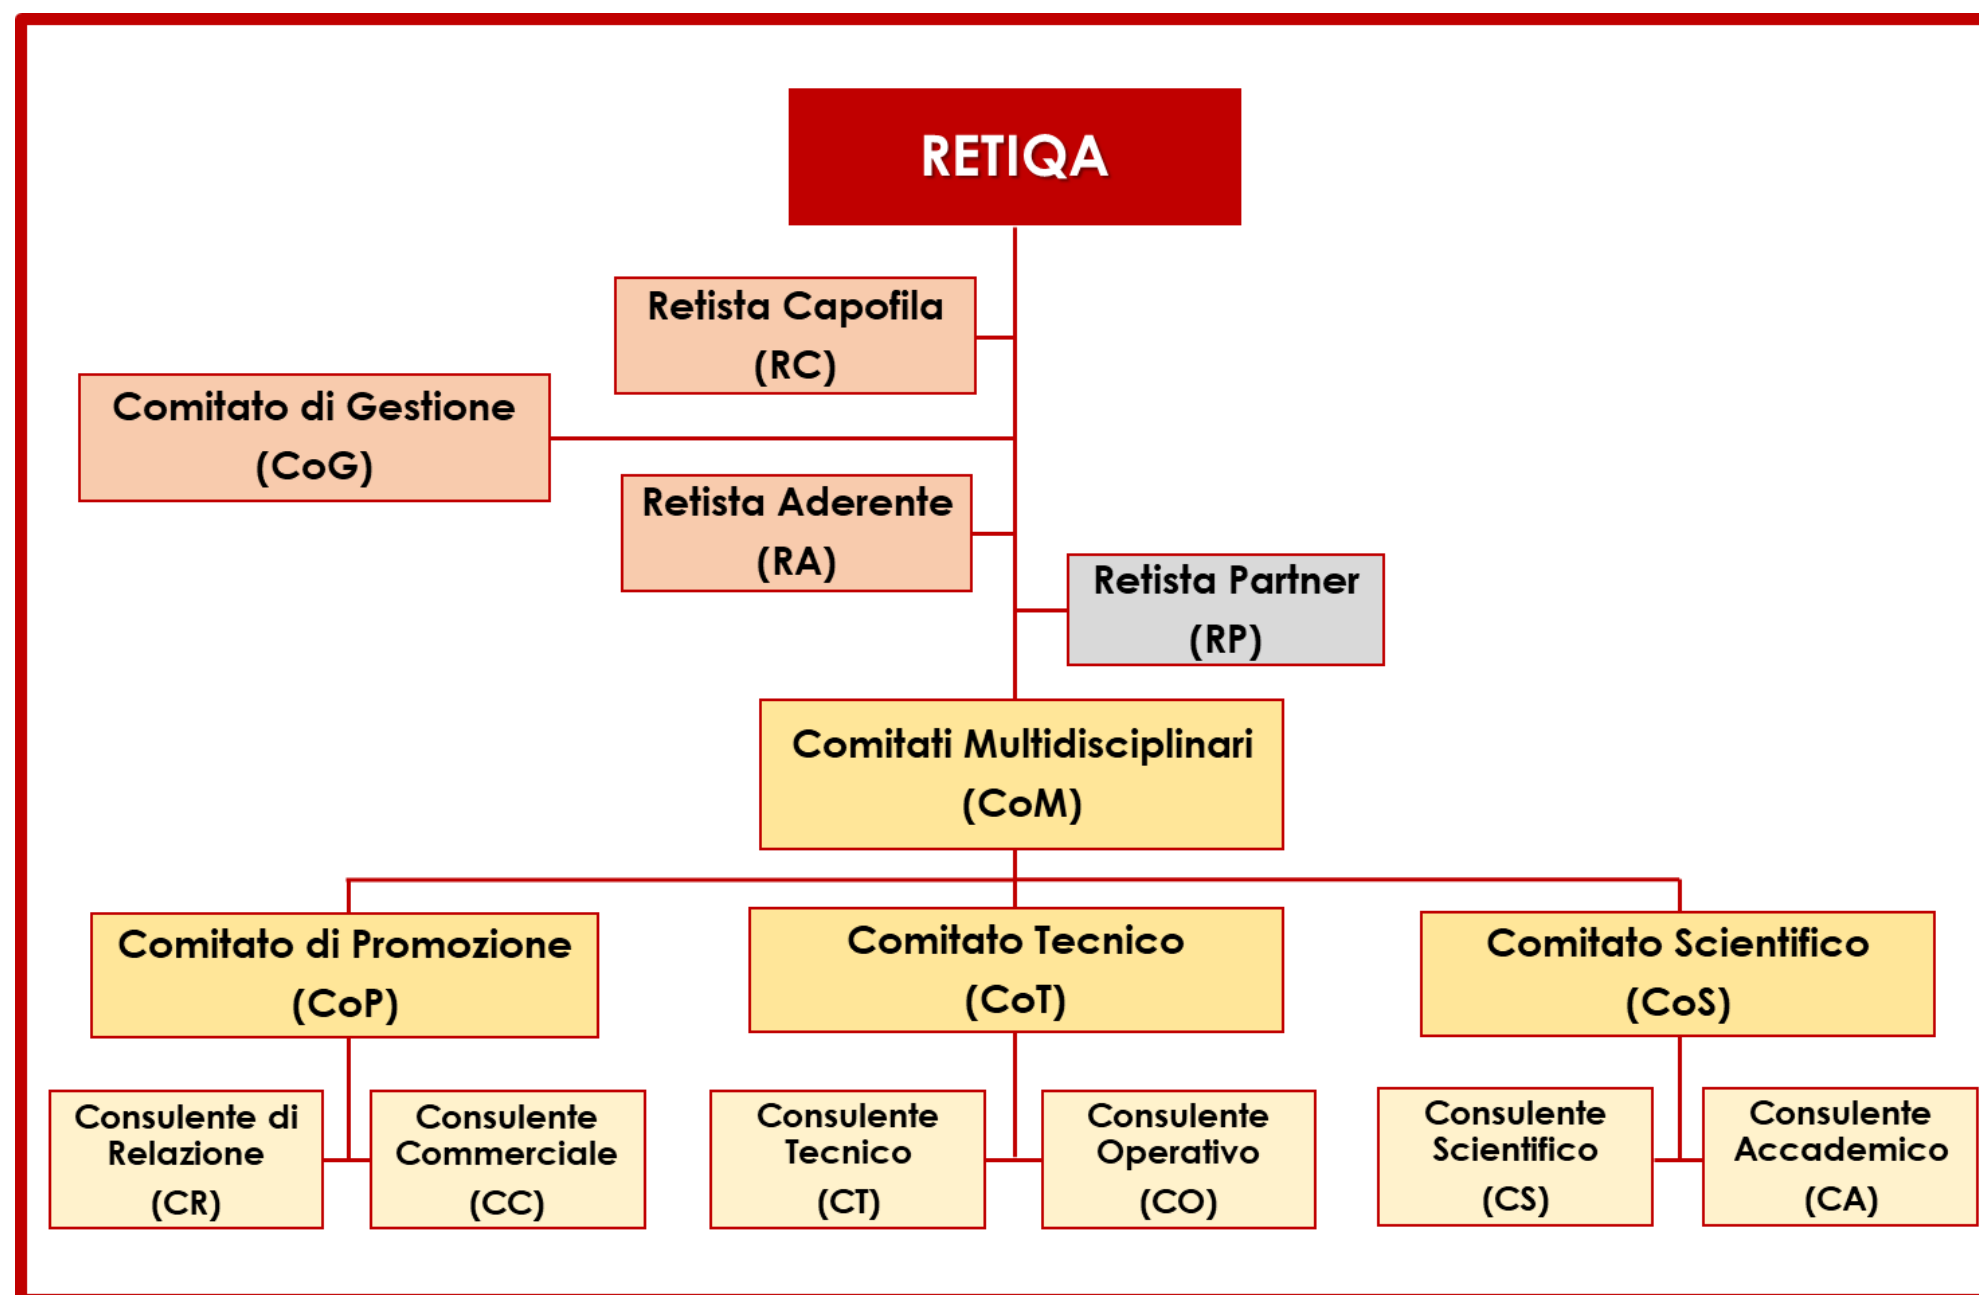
RETIQA

Retista Capofila
(RC)

Comitato di Gestione
(CoG)

Retista Aderente
(RA)

Retista Partner
(RP)

Comitati Multidisciplinari
(CoM)

Comitato di Promozione
(CoP)

Comitato Tecnico
(CoT)

Comitato Scientifico
(CoS)

Consulente di Relazione
(CR)

Consulente Commerciale
(CC)

Consulente Tecnico
(CT)

Consulente Operativo
(CO)

Consulente Scientifico
(CS)

Consulente Accademico
(CA)